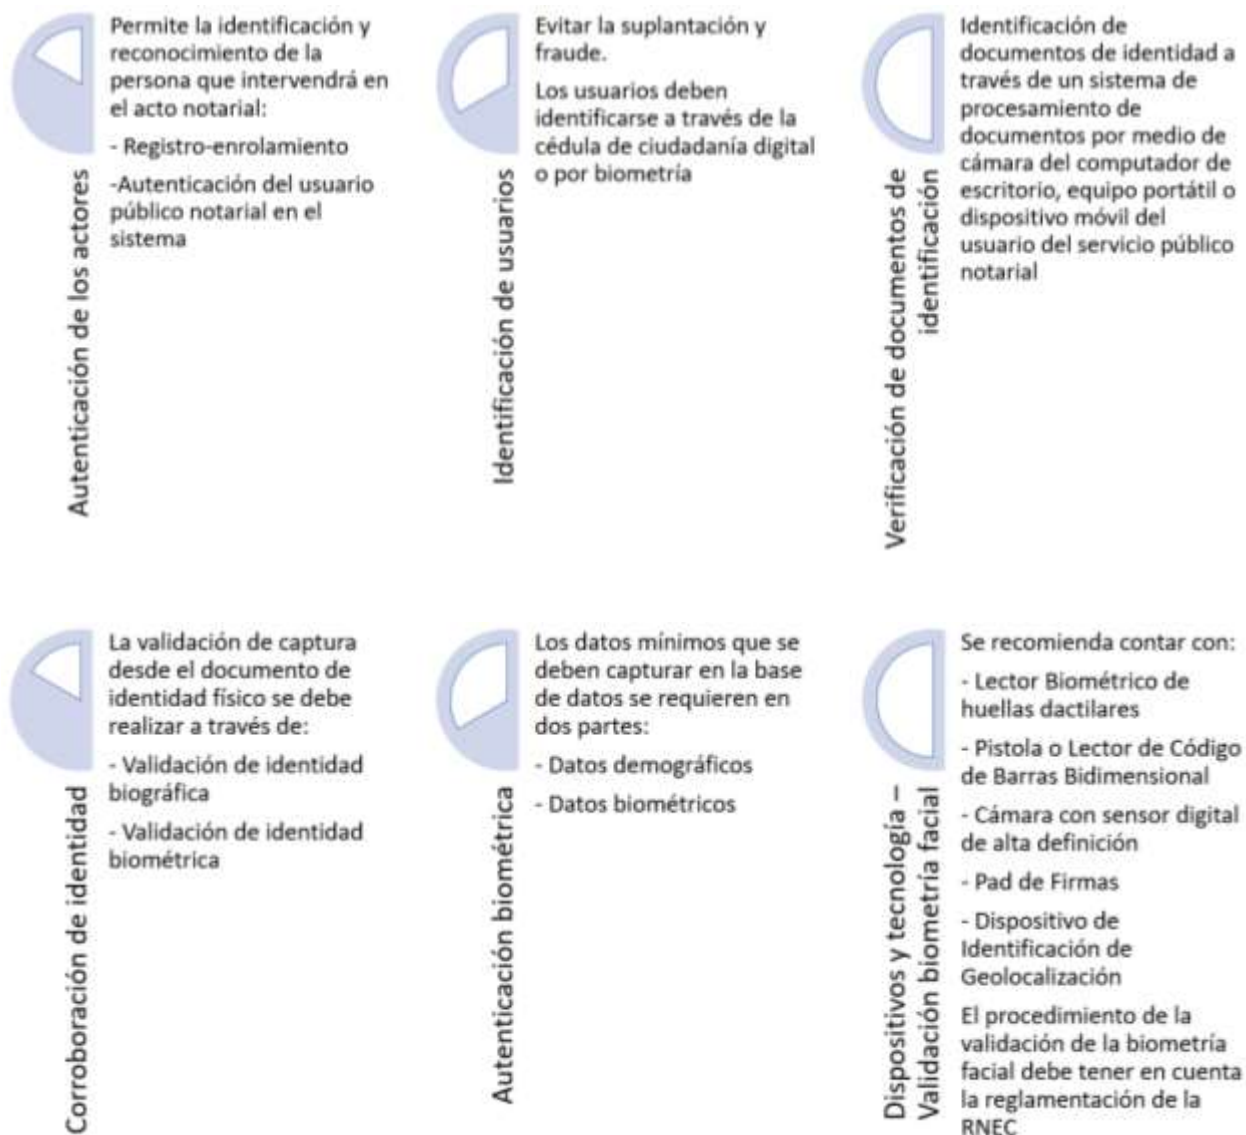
Autenticación de los actores

Permite la identificación y reconocimiento de la persona que intervendrá en el acto notarial:

- Registro-enrolamiento

-Autenticación del usuario público notarial en el sistema

Identificación de usuarios

Evitar la suplantación y fraude.

Los usuarios deben identificarse a través de la cédula de ciudadanía digital o por biometría

Verificación de documentos de identificación

Identificación de documentos de identidad a través de un sistema de procesamiento de documentos por medio de cámara del computador de escritorio, equipo portátil o dispositivo móvil del usuario del servicio público notarial

Corroboración de identidad

La validación de captura desde el documento de identidad físico se debe realizar a través de:

- Validación de identidad biográfica

- Validación de identidad biométrica

Autenticación biométrica

Los datos mínimos que se deben capturar en la base de datos se requieren en dos partes:

- Datos demográficos

- Datos biométricos

Dispositivos y tecnología – Validación biometría facial

Se recomienda contar con:

- Lector Biométrico de huellas dactilares

- Pistola o Lector de Código de Barras Bidimensional

- Cámara con sensor digital de alta definición

- Pad de Firmas

- Dispositivo de Identificación de Geolocalización

El procedimiento de la validación de la biometría facial debe tener en cuenta la reglamentación de la RNEC